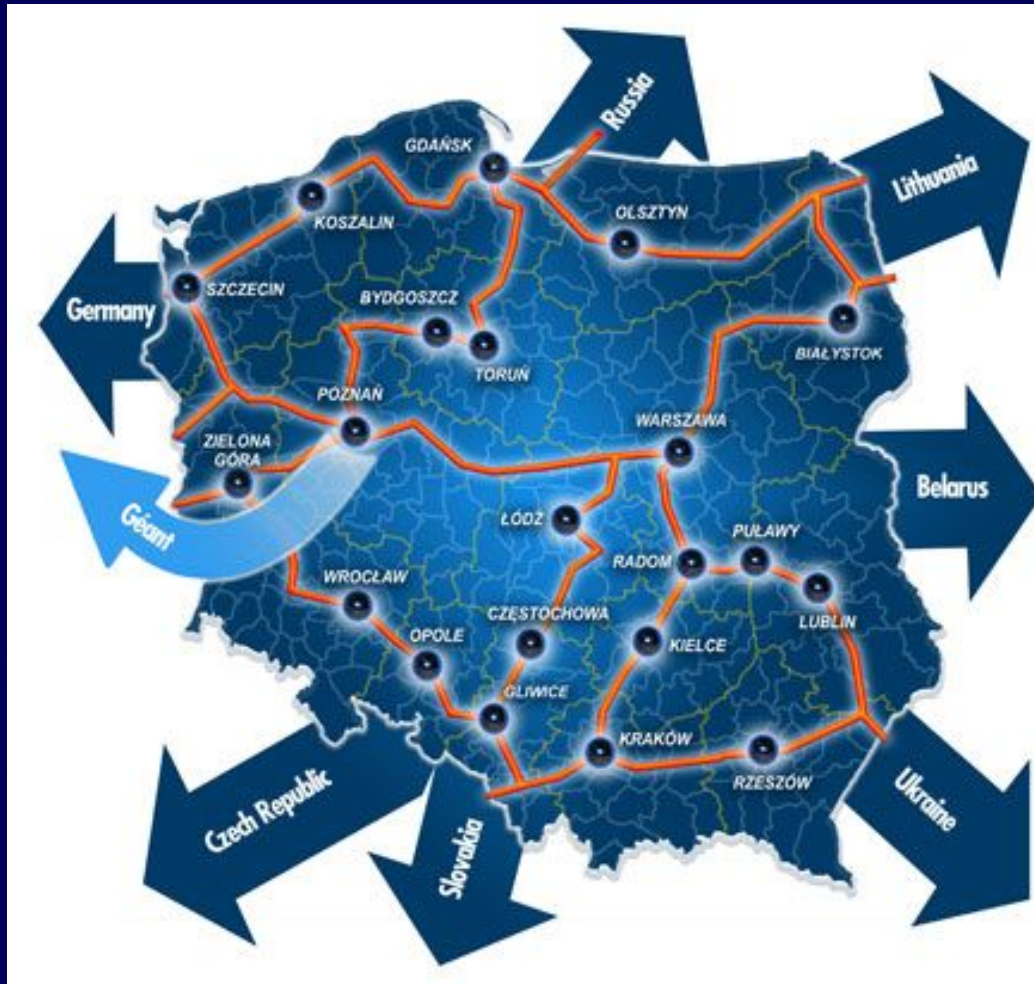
Russia
Lithuania
GDAŃSK
KOSZALIN
OLSZTYN
Germany
SZCZECIN
BYDGOSZCZ
TORUŃ
BIAŁYSTOK
POZNAŃ
WARSZAWA
ZIELONA GÓRA
Belarus
Géant
ŁÓDŹ
PUŁAWY
RADOM
WROCŁAW
CZĘSTOCHOWA
LUBLIN
OPOLE
KIELCE
GLIWICE
KRAKÓW
RZESZÓW
Czech Republic
Slovakia
Ukraine